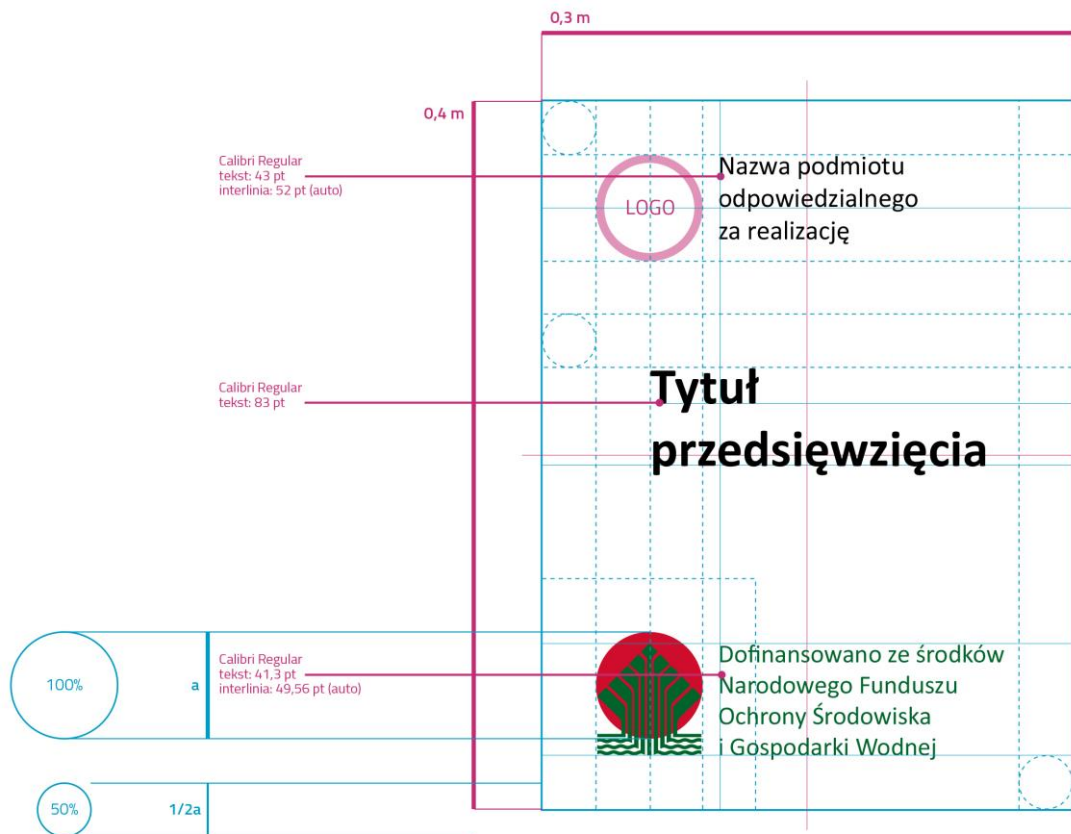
0,3 m

0,4 m

Calibri Regular
tekst: 43 pt
interlinia: 52 pt (auto)

LOGO

Nazwa podmiotu odpowiedzialnego za realizację

Calibri Regular
tekst: 83 pt

Tytuł przedsięwzięcia

100%

a

Calibri Regular
tekst: 41,3 pt
interlinia: 49,56 pt (auto)

Dofinansowano ze środków Narodowego Funduszu Ochrony Środowiska i Gospodarki Wodnej

50%

1/2a